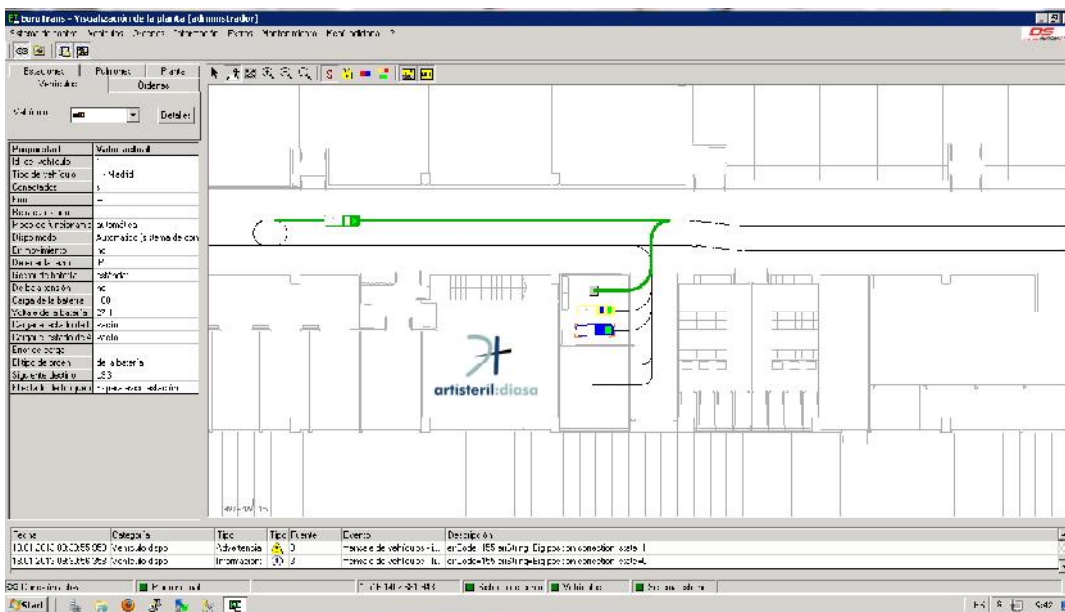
Eurotrans - Visualización de la planta [administrador]

Sistema de control Vehículos Órdenes Información Filtros Mantenimiento Configuración ?

DS

Estaciones | Palancas | Planta
Vehículos | Órdenes

Vehículo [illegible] Detalles

| Propiedad | Valor actual |
|---|---|
| Id de vehículo | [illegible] |
| Tipo de vehículo | - Medid |
| Conectado | s |
| Error | - |
| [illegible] | |
| Modo de funcionamiento | automático |
| Dispo modo | Automático (sistema de con |
| En movimiento | no |
| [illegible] | P |
| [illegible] batería | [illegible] |
| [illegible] | no |
| Carga de la batería | 00 |
| Voltaje de la batería | 27.1 |
| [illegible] | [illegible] |
| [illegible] | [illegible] |
| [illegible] carga | |
| Último de orden | de la batería |
| Siguiente destino | LS3 |
| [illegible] | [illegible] |

artisteril:diasa

| Fecha | Categoría | Tipo | Tipo | Fuente | Evento | Descripción |
|---|---|---|---|---|---|---|
| 13.01.2012 09:03:55 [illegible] | Vehículo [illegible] | Advertencia | | 3 | mensaje de vehículos - L... | errCode=155 errString=Equipo sin conexión estado 1 |
| 13.01.2012 09:03:58 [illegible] | Vehículo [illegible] | Información | | 3 | mensaje de vehículos - Ifo... | errCode=155 errString=Equipo sin conexión estado 4 |

Start

ES 9:42